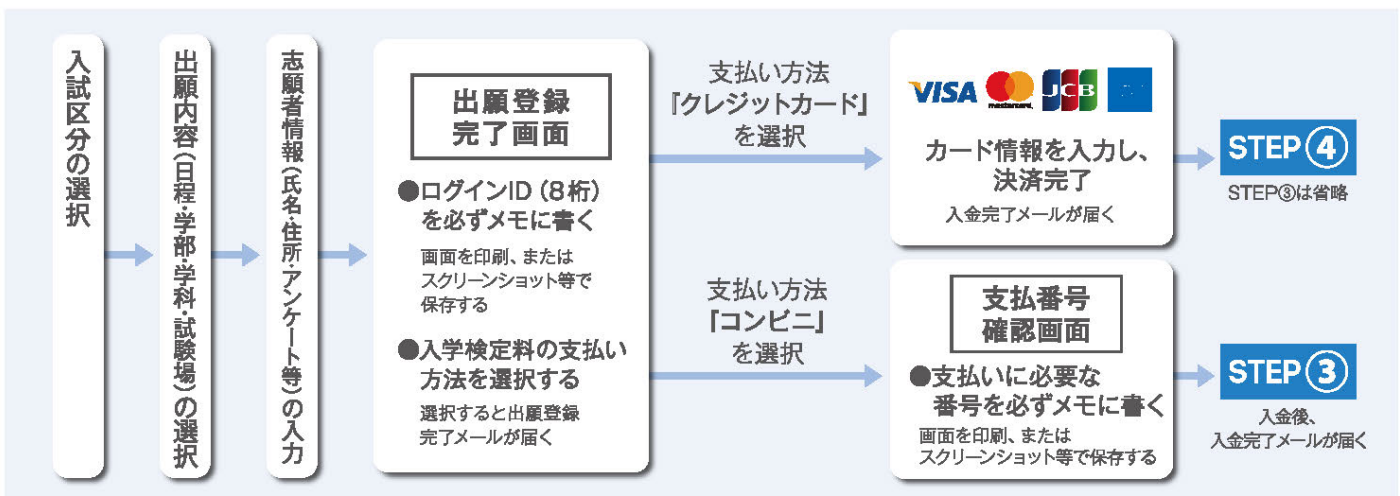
入試区分の選択

出願内容(日程・学部・学科・試験場)の選択

志願者情報(氏名・住所・アンケート等)の入力

出願登録
完了画面

●ログインID(8桁)を必ずメモに書く

画面を印刷、またはスクリーンショット等で保存する

●入学検定料の支払い方法を選択する

選択すると出願登録完了メールが届く

支払い方法
「クレジットカード」
を選択

VISA mastercard JCB

カード情報を入力し、決済完了

入金完了メールが届く

STEP④

STEP③は省略

支払い方法
「コンビニ」
を選択

支払番号
確認画面

●支払いに必要な番号を必ずメモに書く

画面を印刷、またはスクリーンショット等で保存する

STEP③

入金後、
入金完了メールが届く